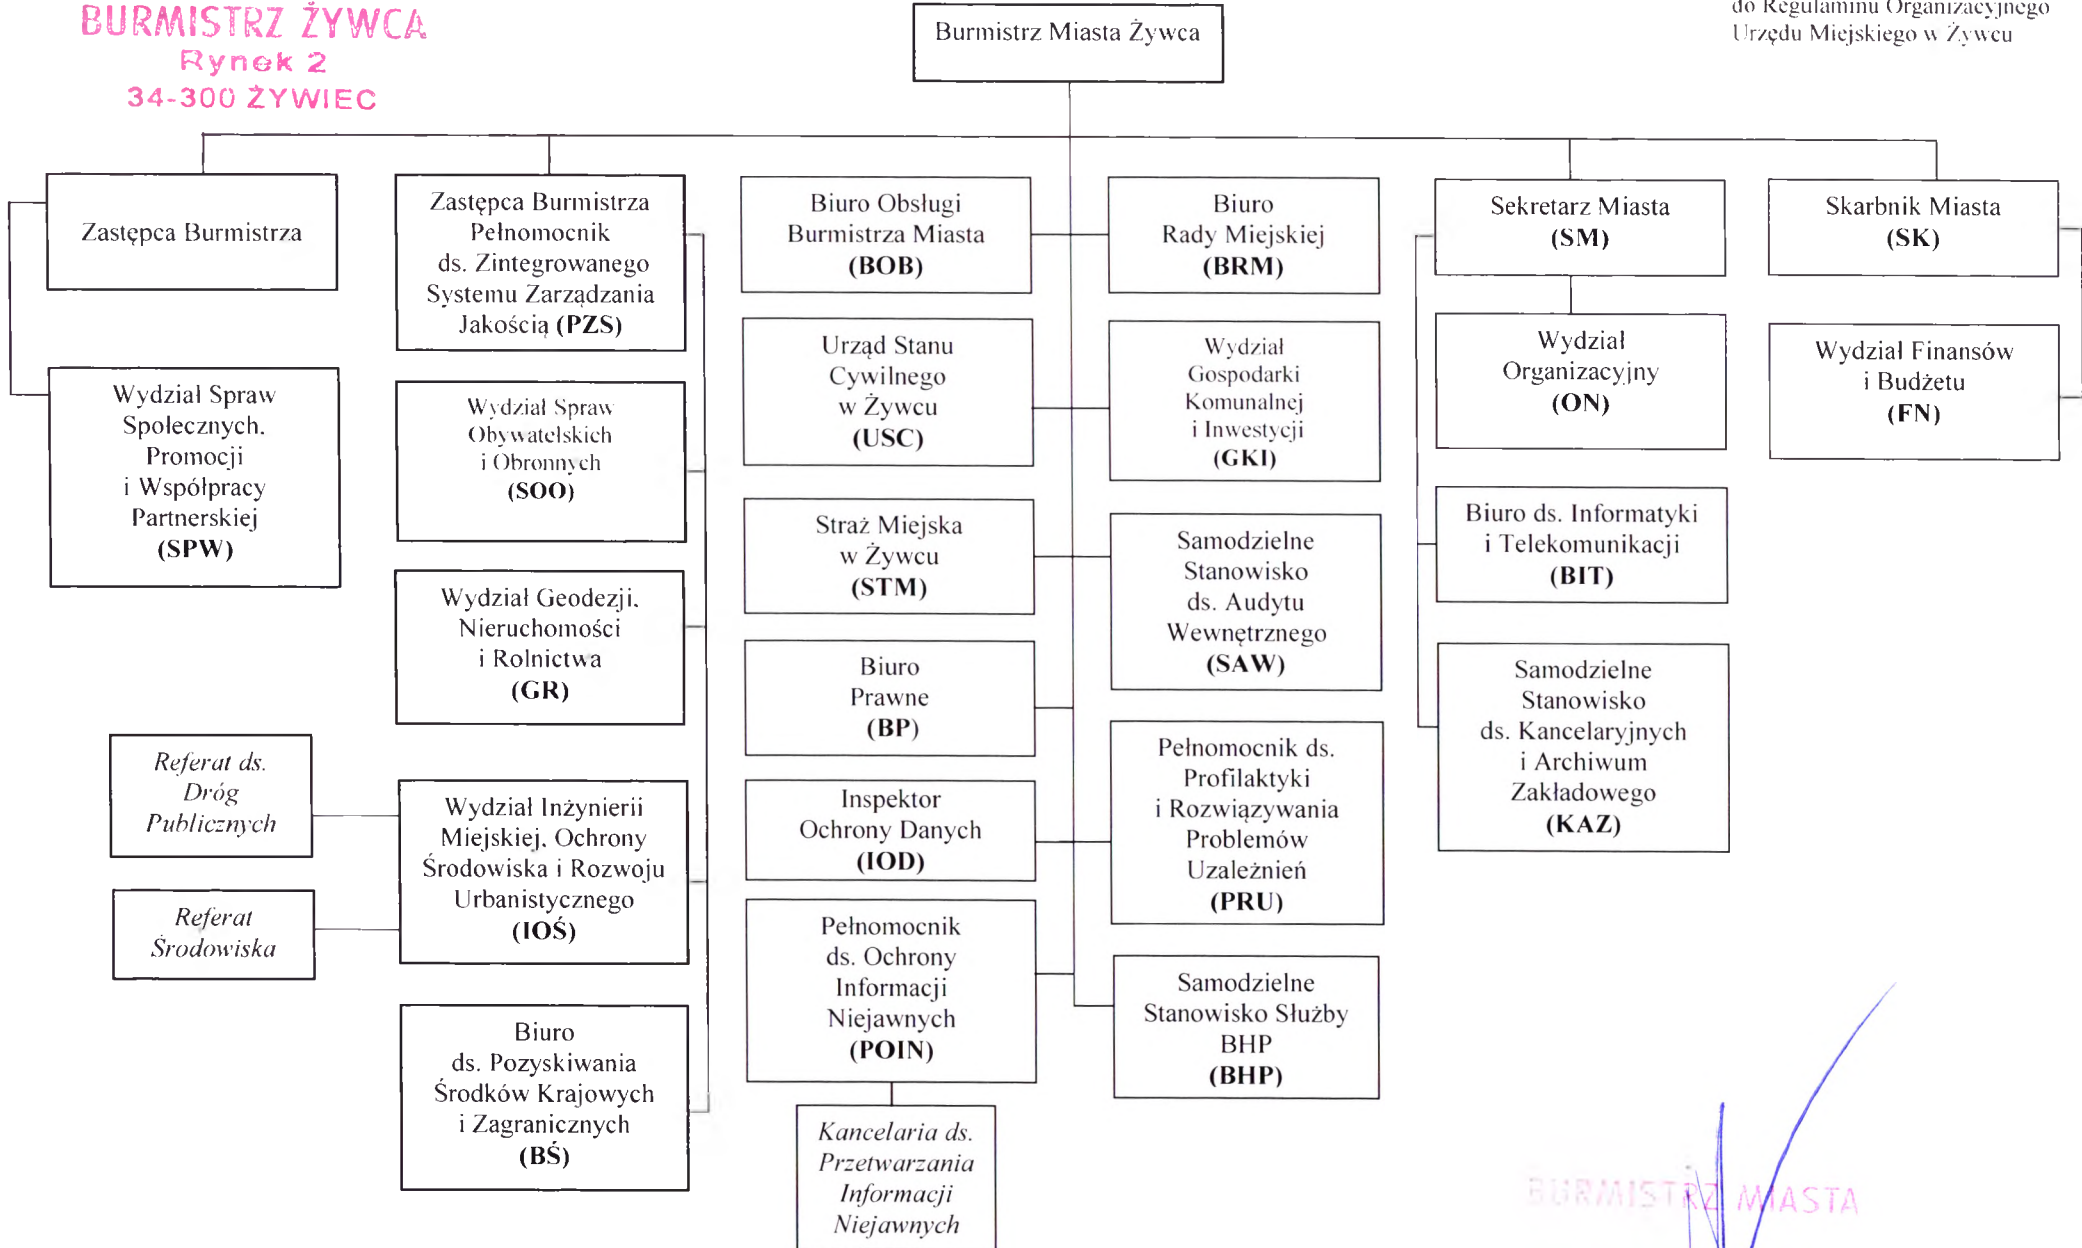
BURMISTRZ ŻYWCA
Rynek 2
34-300 ŻYWIEC

Burmistrz Miasta Żywca

do Regulaminu Organizacyjnego Urzędu Miejskiego w Żywcu

Zastępca Burmistrza

Wydział Spraw Społecznych, Promocji i Współpracy Partnerskiej (SPW)

Zastępca Burmistrza Pełnomocnik ds. Zintegrowanego Systemu Zarządzania Jakością (PZS)

Wydział Spraw Obywatelskich i Obronnych (SOO)

Wydział Geodezji, Nieruchomości i Rolnictwa (GR)

Referat ds. Dróg Publicznych

Referat Środowiska

Wydział Inżynierii Miejskiej, Ochrony Środowiska i Rozwoju Urbanistycznego (IOŚ)

Biuro ds. Pozyskiwania Środków Krajowych i Zagranicznych (BŚ)

Biuro Obsługi Burmistrza Miasta (BOB)

Urząd Stanu Cywilnego w Żywcu (USC)

Straż Miejska w Żywcu (STM)

Biuro Prawne (BP)

Inspektor Ochrony Danych (IOD)

Pełnomocnik ds. Ochrony Informacji Niejawnych (POIN)

Kancelaria ds. Przetwarzania Informacji Niejawnych

Biuro Rady Miejskiej (BRM)

Wydział Gospodarki Komunalnej i Inwestycji (GKI)

Samodzielne Stanowisko ds. Audytu Wewnętrznego (SAW)

Pełnomocnik ds. Profilaktyki i Rozwiązywania Problemów Uzależnień (PRU)

Samodzielne Stanowisko Służby BHP (BHP)

Sekretarz Miasta (SM)

Wydział Organizacyjny (ON)

Biuro ds. Informatyki i Telekomunikacji (BIT)

Samodzielne Stanowisko ds. Kancelaryjnych i Archiwum Zakładowego (KAZ)

Skarbnik Miasta (SK)

Wydział Finansów i Budżetu (FN)

BURMISTRZ MIASTA